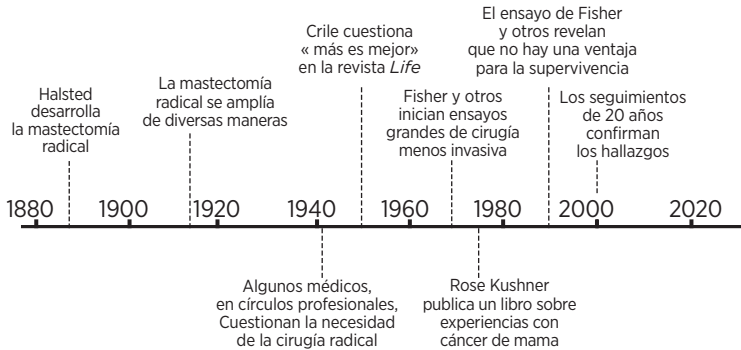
Halsted desarrolla la mastectomía radical

La mastectomía radical se amplía de diversas maneras

Crile cuestiona « más es mejor» en la revista *Life*

Fisher y otros inician ensayos grandes de cirugía menos invasiva

El ensayo de Fisher y otros revelan que no hay una ventaja para la supervivencia

Los seguimientos de 20 años confirman los hallazgos

1880 1900 1920 1940 1960 1980 2000 2020

Algunos médicos, en círculos profesionales, Cuestionan la necesidad de la cirugía radical

Rose Kushner publica un libro sobre experiencias con cáncer de mama